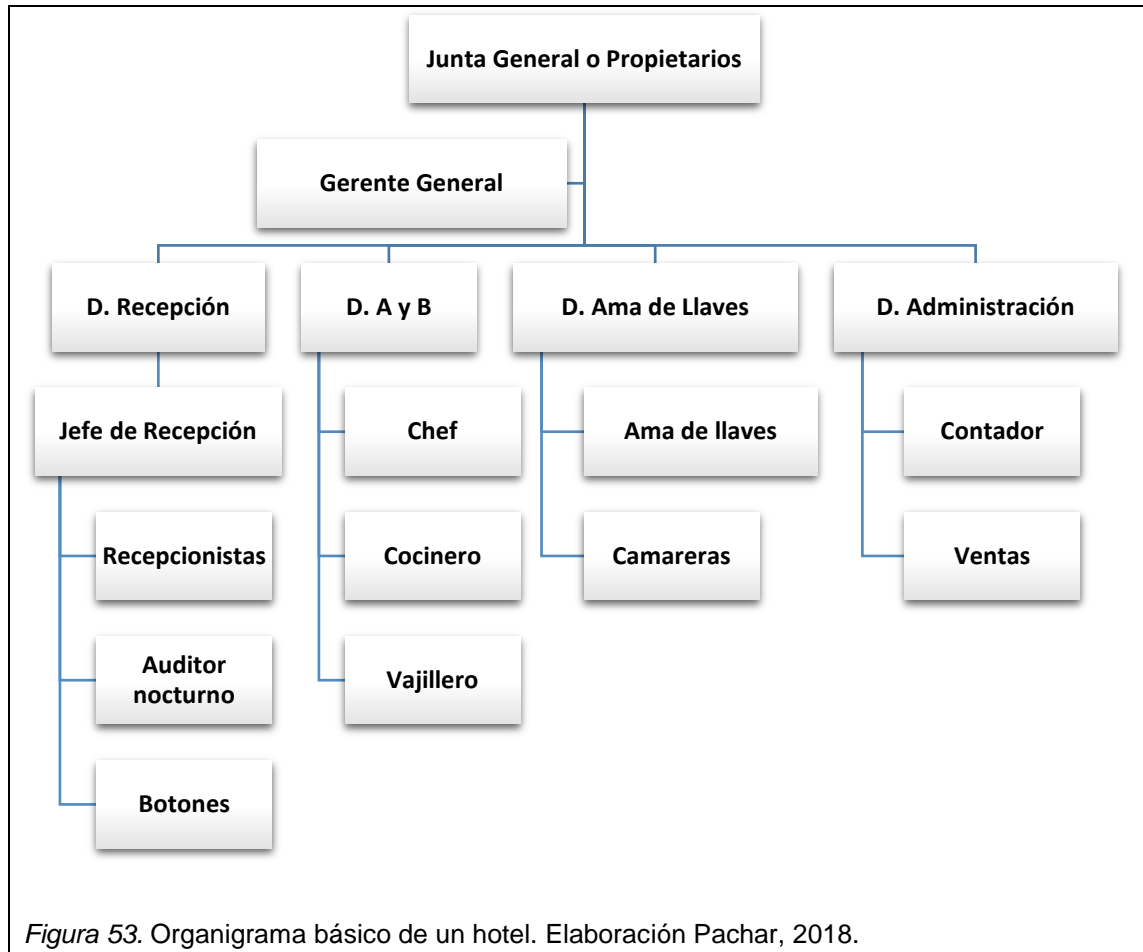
Junta General o Propietarios

Gerente General

D. Recepción

D. A y B

D. Ama de Llaves

D. Administración

Jefe de Recepción

Recepcionistas

Auditor nocturno

Botones

Chef

Cocinero

Vajillero

Ama de llaves

Camareras

Contador

Ventas

*Figura 53.* Organigrama básico de un hotel. Elaboración Pachar, 2018.